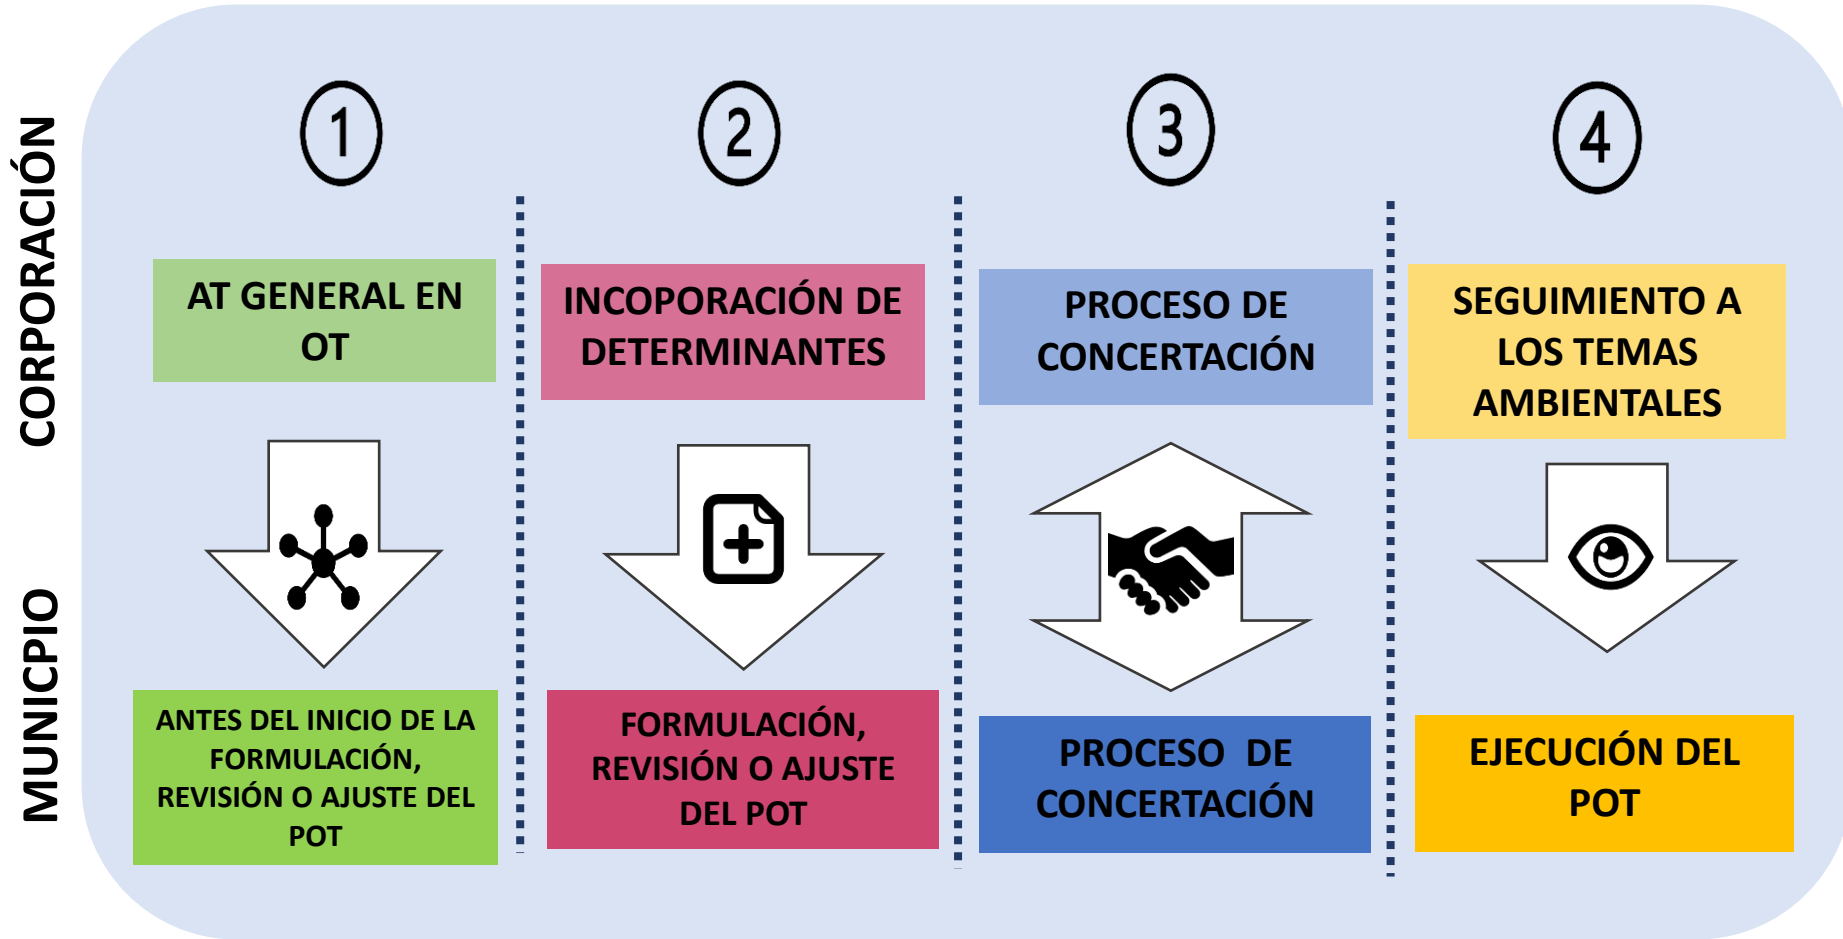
CORPORACIÓN

MUNICIPIO

1

AT GENERAL EN OT

ANTES DEL INICIO DE LA FORMULACIÓN, REVISIÓN O AJUSTE DEL POT

2

INCOPORACIÓN DE DETERMINANTES

FORMULACIÓN, REVISIÓN O AJUSTE DEL POT

3

PROCESO DE CONCERTACIÓN

PROCESO DE CONCERTACIÓN

4

SEGUIMIENTO A LOS TEMAS AMBIENTALES

EJECUCIÓN DEL POT